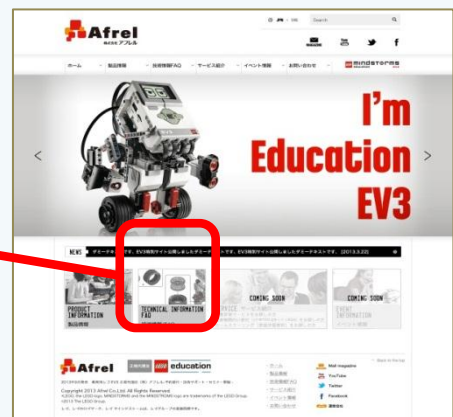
Afrel
株式会社アフレル

Search

ホーム
製品情報
技術情報FAQ
サービス紹介
イベント情報
お問い合わせ
MINDSTORMS

I'm Education EV3

NEWS

PRODUCT INFORMATION
製品情報

TECHNICAL INFORMATION FAQ

COMING SOON

COMING SOON

EVENT INFORMATION

Afrel
education

Copyright 2013 Afrel Co.,Ltd. All Rights Reserved

Mail magazine
YouTube
Twitter
Facebook

Back to the top